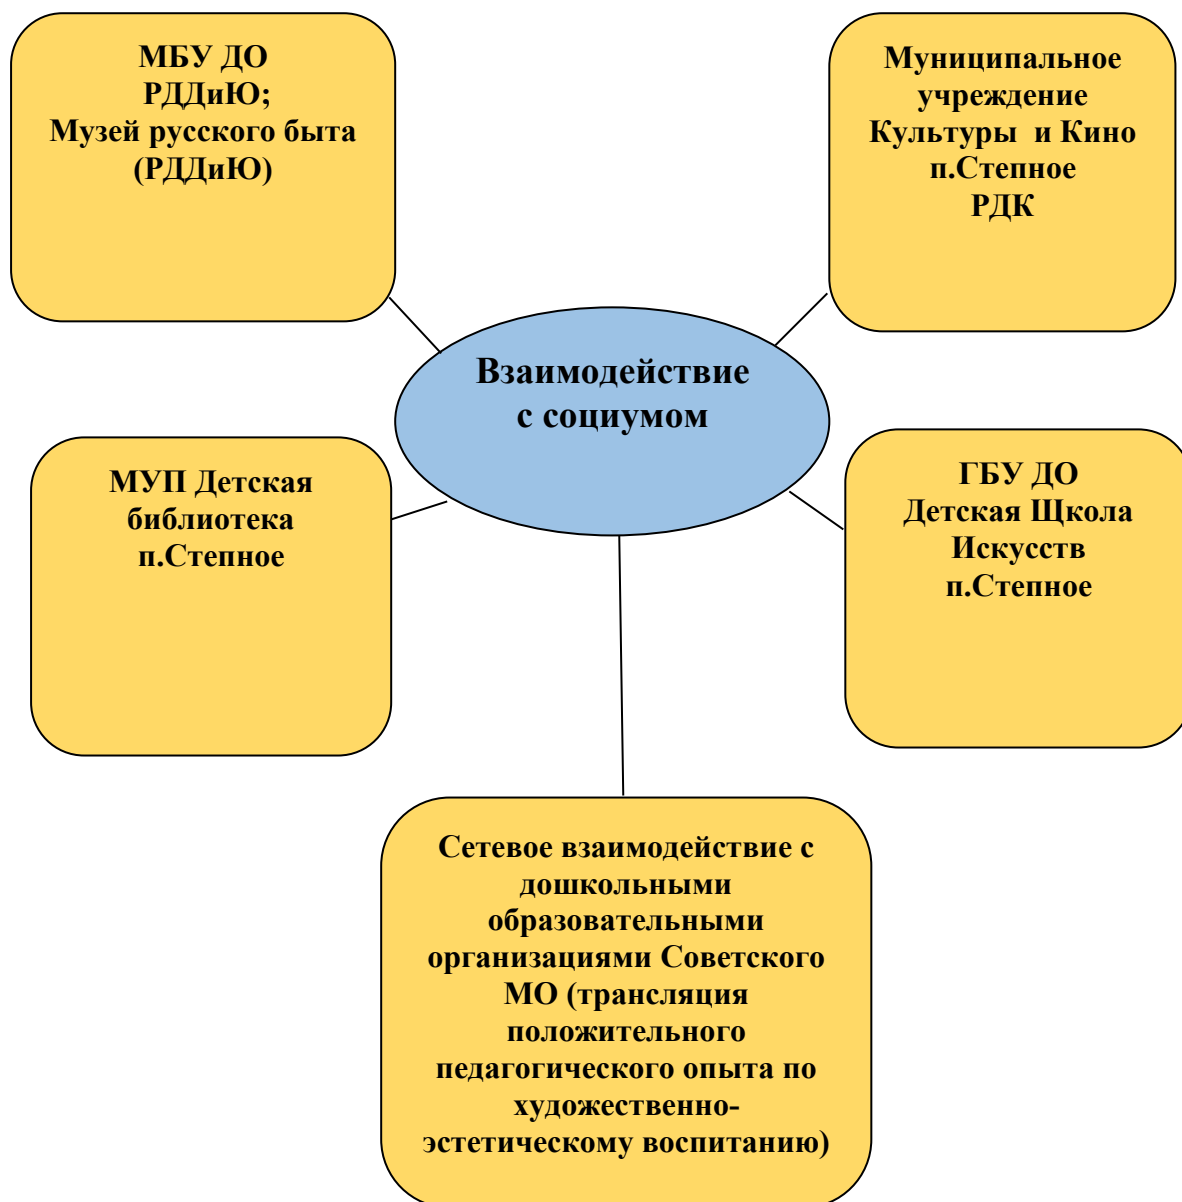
МБУ ДО
РДДиЮ;
Музей русского быта
(РДДиЮ)

Муниципальное
учреждение
Культуры и Кино
п.Степное
РДК

Взаимодействие
с социумом

МУП Детская
библиотека
п.Степное

ГБУ ДО
Детская Щкола
Искусств
п.Степное

Сетевое взаимодействие с дошкольными образовательными организациями Советского МО (трансляция положительного педагогического опыта по художественно-эстетическому воспитанию)